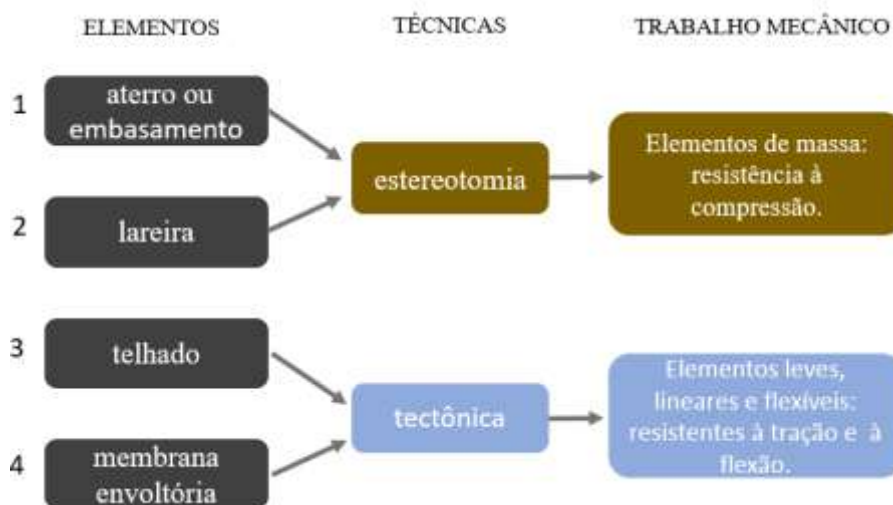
ELEMENTOS

TÉCNICAS

TRABALHO MECÂNICO

1 aterro ou embasamento

2 lareira

estereotomia

Elementos de massa: resistência à compressão.

3 telhado

4 membrana envoltória

tectônica

Elementos leves, lineares e flexíveis: resistentes à tração e à flexão.